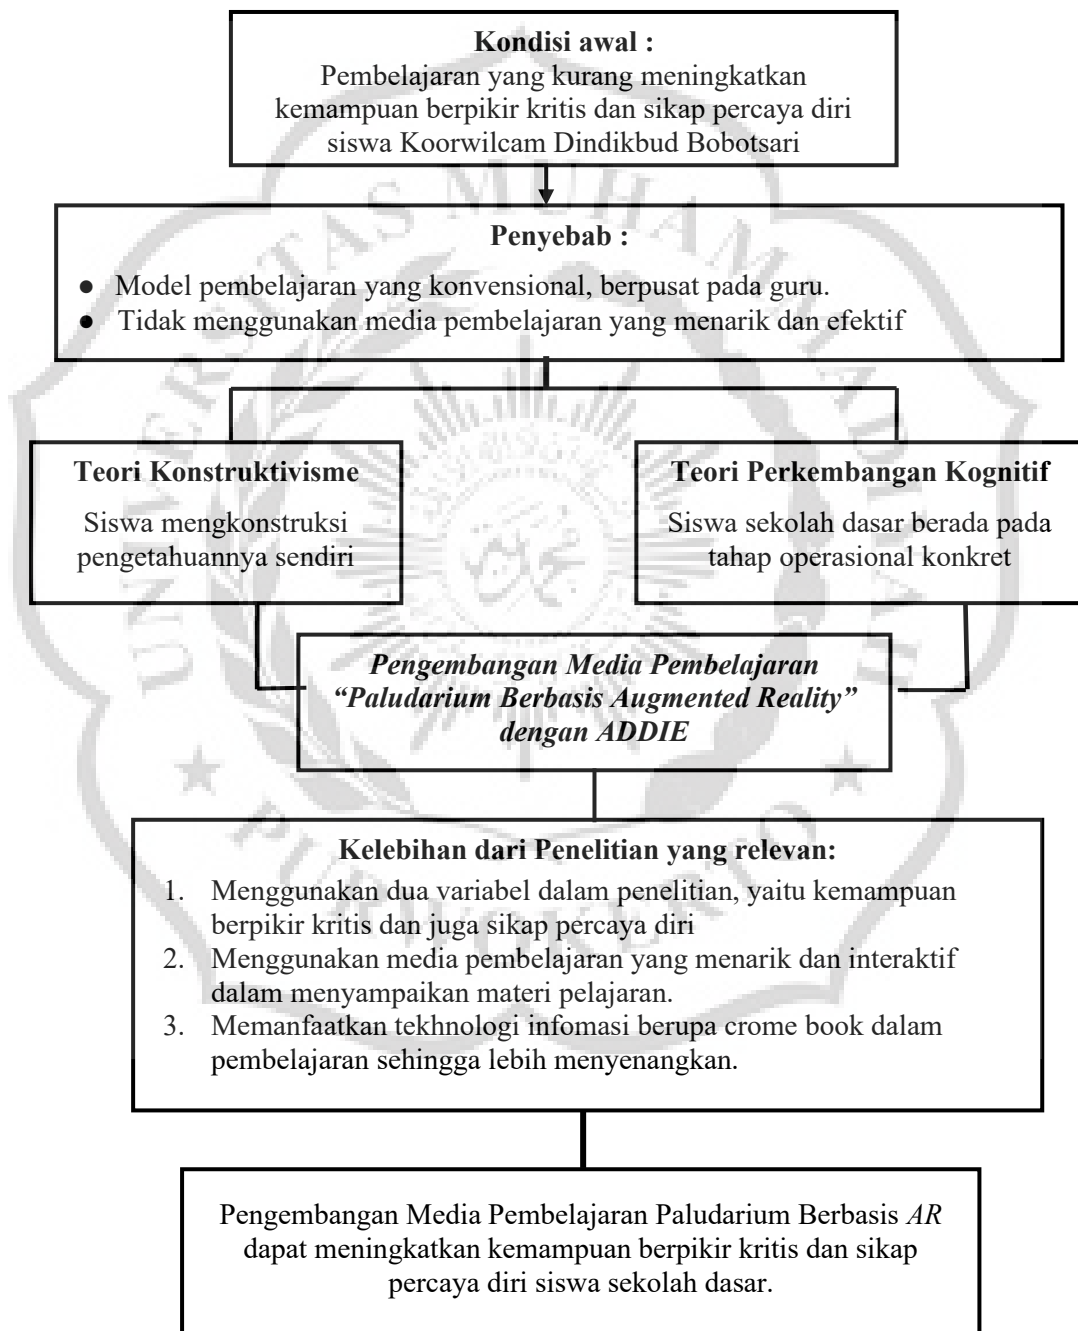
Kondisi awal :
Pembelajaran yang kurang meningkatkan kemampuan berpikir kritis dan sikap percaya diri siswa Koorwilcam Dindikbud Bobotsari

Penyebab :
- Model pembelajaran yang konvensional, berpusat pada guru.
- Tidak menggunakan media pembelajaran yang menarik dan efektif

Teori Konstruktivisme
Siswa mengkonstruksi pengetahuannya sendiri

Teori Perkembangan Kognitif
Siswa sekolah dasar berada pada tahap operasional konkret

Pengembangan Media Pembelajaran "Paludarium Berbasis Augmented Reality" dengan ADDIE

Kelebihan dari Penelitian yang relevan:
1. Menggunakan dua variabel dalam penelitian, yaitu kemampuan berpikir kritis dan juga sikap percaya diri
2. Menggunakan media pembelajaran yang menarik dan interaktif dalam menyampaikan materi pelajaran.
3. Memanfaatkan tekhnologi infomasi berupa crome book dalam pembelajaran sehingga lebih menyenangkan.

Pengembangan Media Pembelajaran Paludarium Berbasis AR dapat meningkatkan kemampuan berpikir kritis dan sikap percaya diri siswa sekolah dasar.